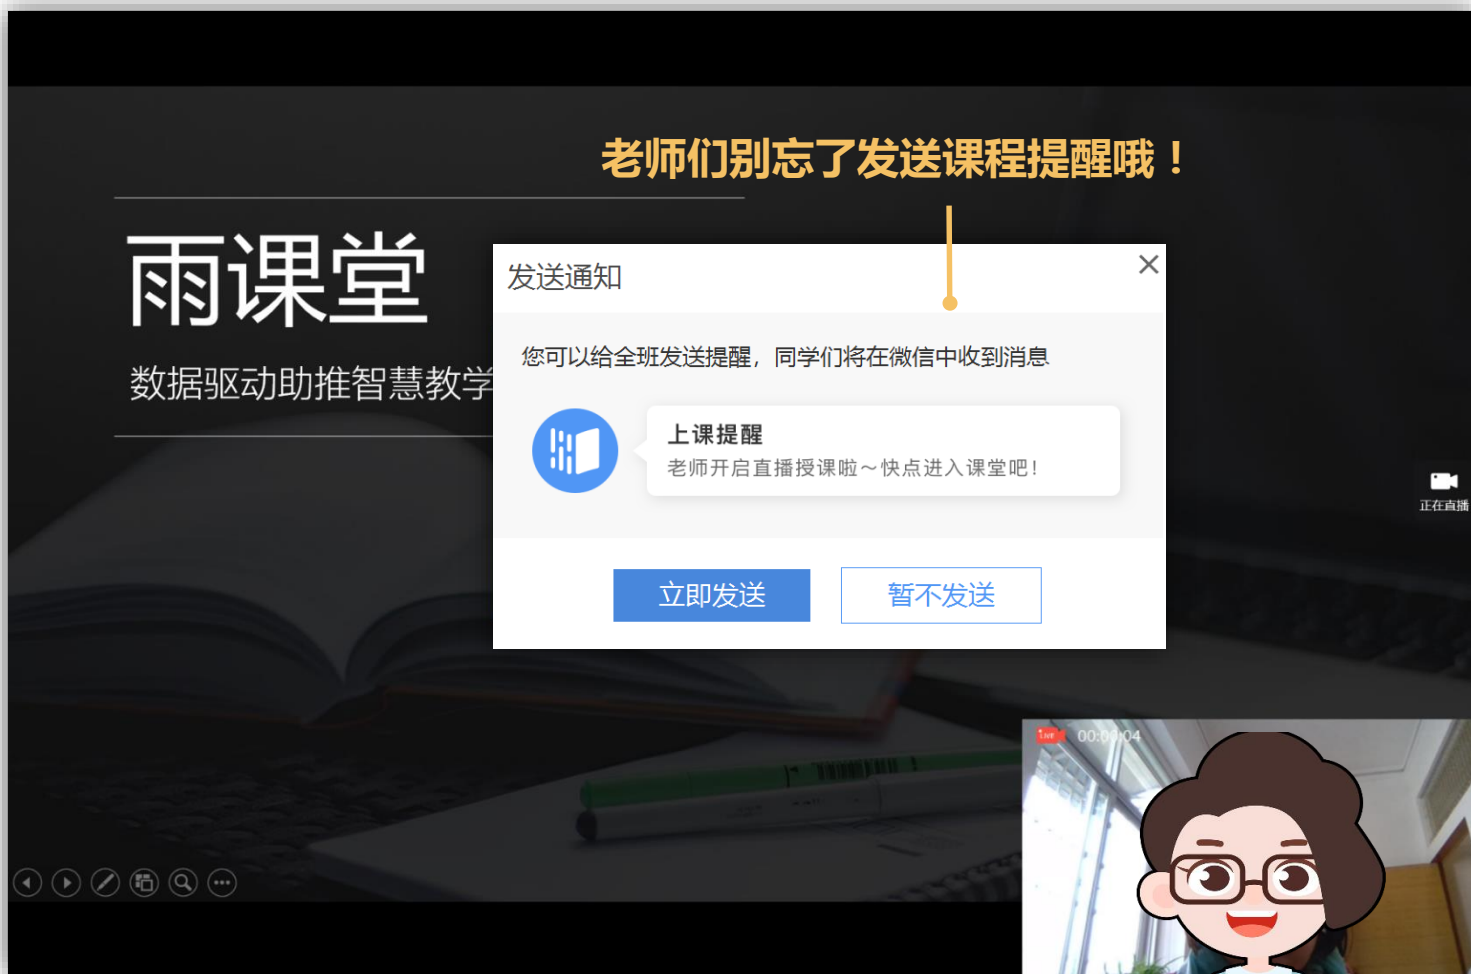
老师们别忘了发送课程提醒哦！

雨课堂

数据驱动助推智慧教学

发送通知

您可以给全班发送提醒，同学们将在微信中收到消息

上课提醒

老师开启直播授课啦～快点进入课堂吧！

立即发送

暂不发送

正在直播

LIVE 00:00:04